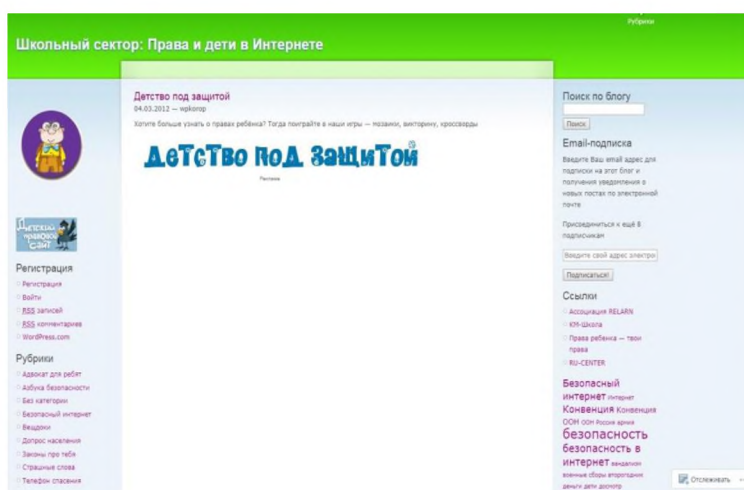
Рубрики

Школьный сектор: Права и дети в Интернете

Детство под защитой
04.03.2012 — wpkorop

Хотите больше узнать о правах ребёнка? Тогда поиграйте в наши игры — мозаики, викторину, кроссворды

ДЕТСТВО ПОД ЗАЩИТОЙ

Реклама

Детский правовой сайт

Регистрация
Регистрация
Войти
RSS записей
RSS комментариев
WordPress.com

Рубрики
Адвокат для ребят
Азбука безопасности
Без категории
Безопасный интернет
Бездомки
Допрос населения
Законы про тебя
Страшные слова
Телефон спасения

Поиск по блогу
Поиск

Email-подписка
Введите Ваш email адрес для подписки на этот блог и получения уведомления о новых постах по электронной почте

Присоединиться к ещё 8 подписчикам

Введите свой адрес электро

Подписаться!

Ссылки
Ассоциация RELARN
КМ-Школа
Права ребенка — твои права
RU-CENTER

Безопасный интернет интернет Конвенция Конвенция ООН ООН Россия армия безопасность безопасность в интернет вандализм военные сборы вторая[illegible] деньги дети досмотр

Отслеживать